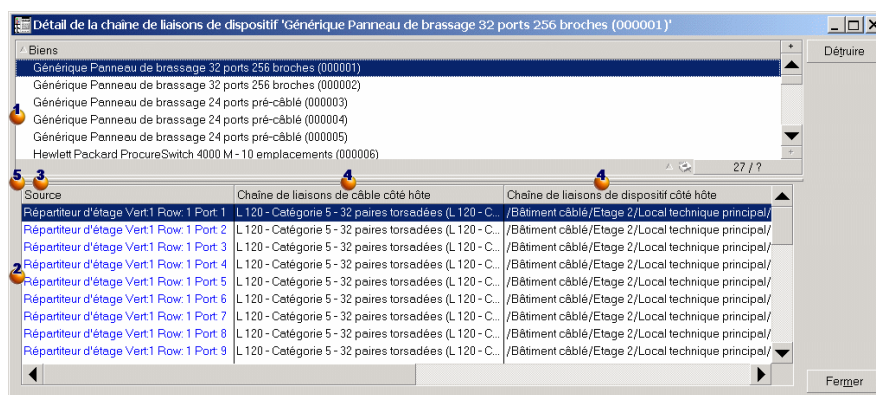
Détail de la chaîne de liaisons de dispositif 'Générique Panneau de brassage 32 ports 256 broches (000001)'

Détruire

Biens

Générique Panneau de brassage 32 ports 256 broches (000001)
Générique Panneau de brassage 32 ports 256 broches (000002)
Générique Panneau de brassage 24 ports pré-câblé (000003)
Générique Panneau de brassage 24 ports pré-câblé (000004)
Générique Panneau de brassage 24 ports pré-câblé (000005)
Hewlett Packard ProcureSwitch 4000 M - 10 emplacements (000006)

27 / ?

1
2
3
4
4
5

| Source | Chaîne de liaisons de câble côté hôte | Chaîne de liaisons de dispositif côté hôte |
|---|---|---|
| Répartiteur d'étage Vert:1 Row: 1 Port: 1 | L 120 - Catégorie 5 - 32 paires torsadées (L 120 - C... | /Bâtiment câblé/Etage 2/Local technique principal/ |
| Répartiteur d'étage Vert:1 Row: 1 Port: 2 | L 120 - Catégorie 5 - 32 paires torsadées (L 120 - C... | /Bâtiment câblé/Etage 2/Local technique principal/ |
| Répartiteur d'étage Vert:1 Row: 1 Port: 3 | L 120 - Catégorie 5 - 32 paires torsadées (L 120 - C... | /Bâtiment câblé/Etage 2/Local technique principal/ |
| Répartiteur d'étage Vert:1 Row: 1 Port: 4 | L 120 - Catégorie 5 - 32 paires torsadées (L 120 - C... | /Bâtiment câblé/Etage 2/Local technique principal/ |
| Répartiteur d'étage Vert:1 Row: 1 Port: 5 | L 120 - Catégorie 5 - 32 paires torsadées (L 120 - C... | /Bâtiment câblé/Etage 2/Local technique principal/ |
| Répartiteur d'étage Vert:1 Row: 1 Port: 6 | L 120 - Catégorie 5 - 32 paires torsadées (L 120 - C... | /Bâtiment câblé/Etage 2/Local technique principal/ |
| Répartiteur d'étage Vert:1 Row: 1 Port: 7 | L 120 - Catégorie 5 - 32 paires torsadées (L 120 - C... | /Bâtiment câblé/Etage 2/Local technique principal/ |
| Répartiteur d'étage Vert:1 Row: 1 Port: 8 | L 120 - Catégorie 5 - 32 paires torsadées (L 120 - C... | /Bâtiment câblé/Etage 2/Local technique principal/ |
| Répartiteur d'étage Vert:1 Row: 1 Port: 9 | L 120 - Catégorie 5 - 32 paires torsadées (L 120 - C... | /Bâtiment câblé/Etage 2/Local technique principal/ |

Fermer